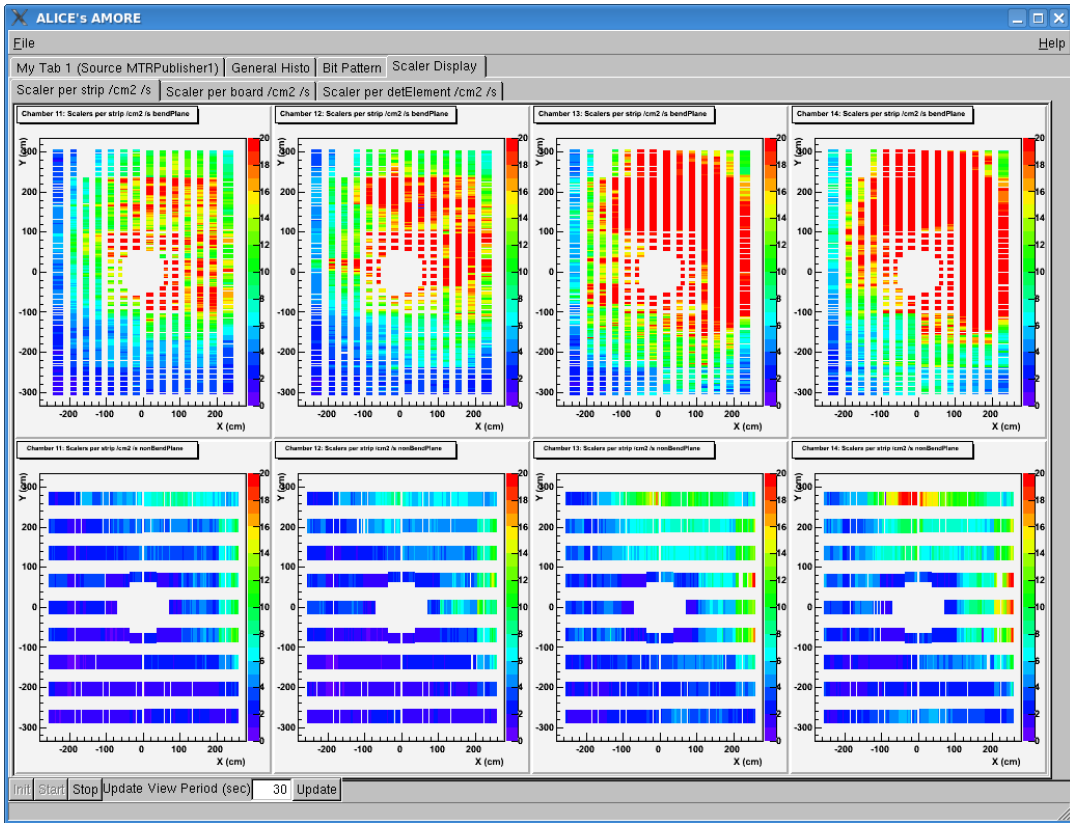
ALICE's AMORE

File

Help

My Tab 1 (Source MTRPublisher1) | General Histo | Bit Pattern | Scaler Display

Scaler per strip /cm2 /s | Scaler per board /cm2 /s | Scaler per detElement /cm2 /s

Chamber 11: Scalers per strip /cm2 /s bendPlane

Y (cm)
300
200
100
0
-100
-200
-300
-200 -100 0 100 200
X (cm)
20 18 16 14 12 10 8 6 4 2 0

Chamber 12: Scalers per strip /cm2 /s bendPlane

Y (cm)
300
200
100
0
-100
-200
-300
-200 -100 0 100 200
X (cm)
20 18 16 14 12 10 8 6 4 2 0

Chamber 13: Scalers per strip /cm2 /s bendPlane

Y (cm)
300
200
100
0
-100
-200
-300
-200 -100 0 100 200
X (cm)
20 18 16 14 12 10 8 6 4 2 0

Chamber 14: Scalers per strip /cm2 /s bendPlane

Y (cm)
300
200
100
0
-100
-200
-300
-200 -100 0 100 200
X (cm)
20 18 16 14 12 10 8 6 4 2 0

Chamber 11: Scalers per strip /cm2 /s nonBendPlane

Y (cm)
300
200
100
0
-100
-200
-300
-200 -100 0 100 200
X (cm)
20 18 16 14 12 10 8 6 4 2 0

Chamber 12: Scalers per strip /cm2 /s nonBendPlane

Y (cm)
300
200
100
0
-100
-200
-300
-200 -100 0 100 200
X (cm)
20 18 16 14 12 10 8 6 4 2 0

Chamber 13: Scalers per strip /cm2 /s nonBendPlane

Y (cm)
300
200
100
0
-100
-200
-300
-200 -100 0 100 200
X (cm)
20 18 16 14 12 10 8 6 4 2 0

Chamber 14: Scalers per strip /cm2 /s nonBendPlane

Y (cm)
300
200
100
0
-100
-200
-300
-200 -100 0 100 200
X (cm)
20 18 16 14 12 10 8 6 4 2 0

Init | Start | Stop | Update View Period (sec) | 30 | Update